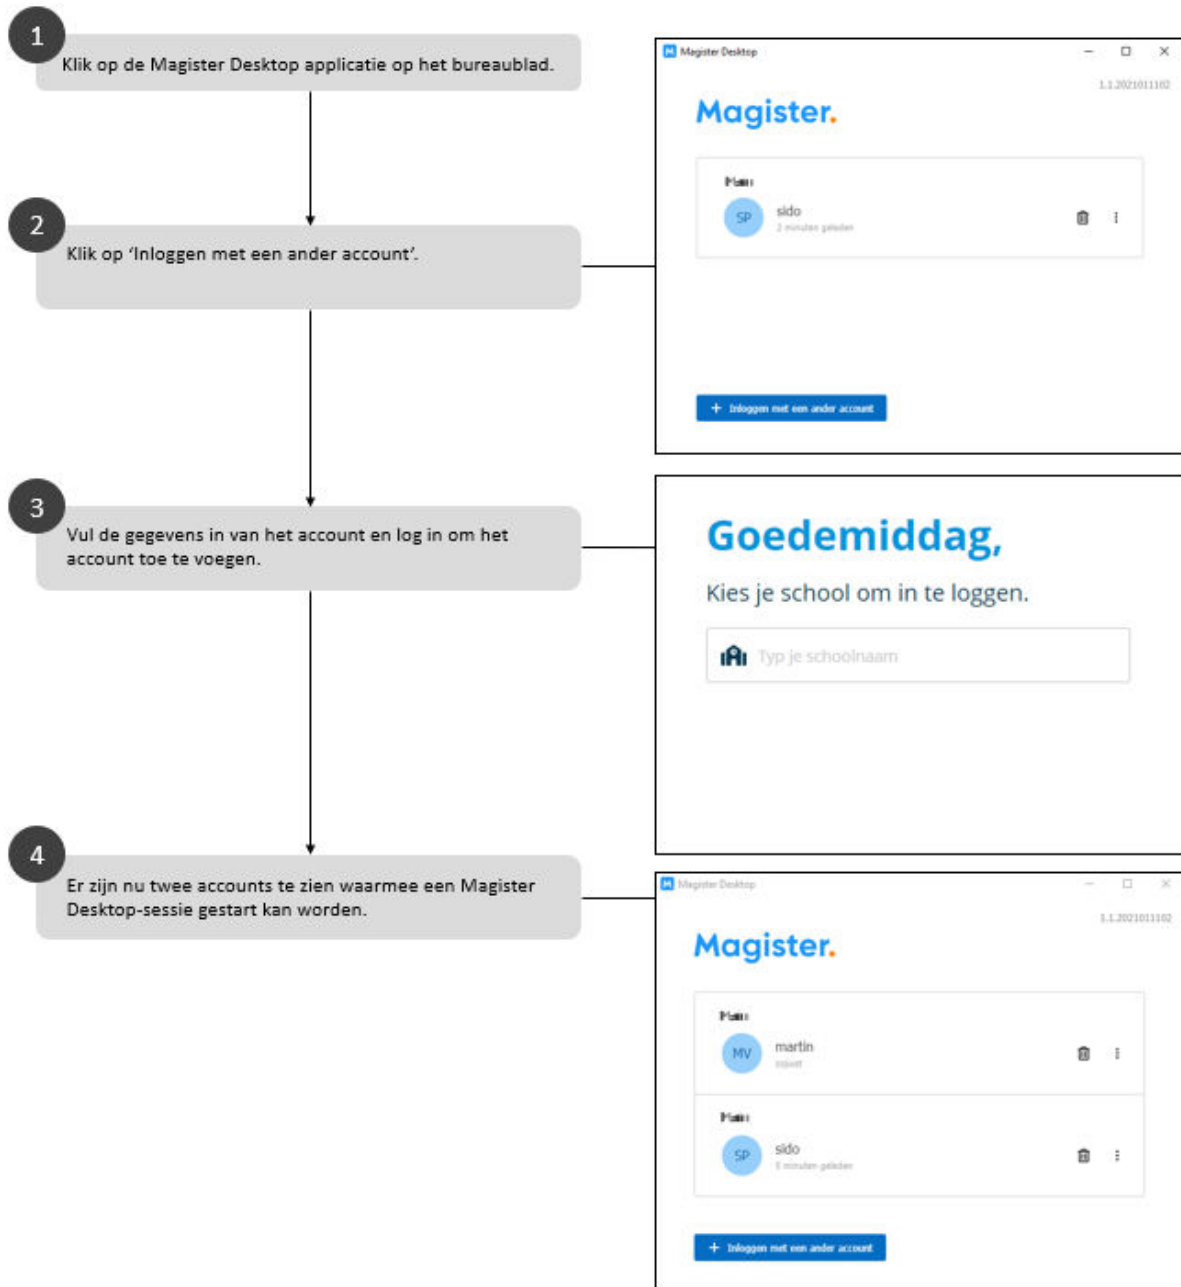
1
Klik op de Magister Desktop applicatie op het bureaublad.

2
Klik op 'Inloggen met een ander account'.

3
Vul de gegevens in van het account en log in om het account toe te voegen.

4
Er zijn nu twee accounts te zien waarmee een Magister Desktop-sessie gestart kan worden.

Magister Desktop
1.1.2021011102
Magister.
Main
SP sido
2 minuten geleden
+ Inloggen met een ander account

Goedemiddag,
Kies je school om in te loggen.
Typ je schoolnaam

Magister Desktop
1.1.2021011102
Magister.
Main
MV martin
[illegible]
Main
SP sido
5 minuten geleden
+ Inloggen met een ander account